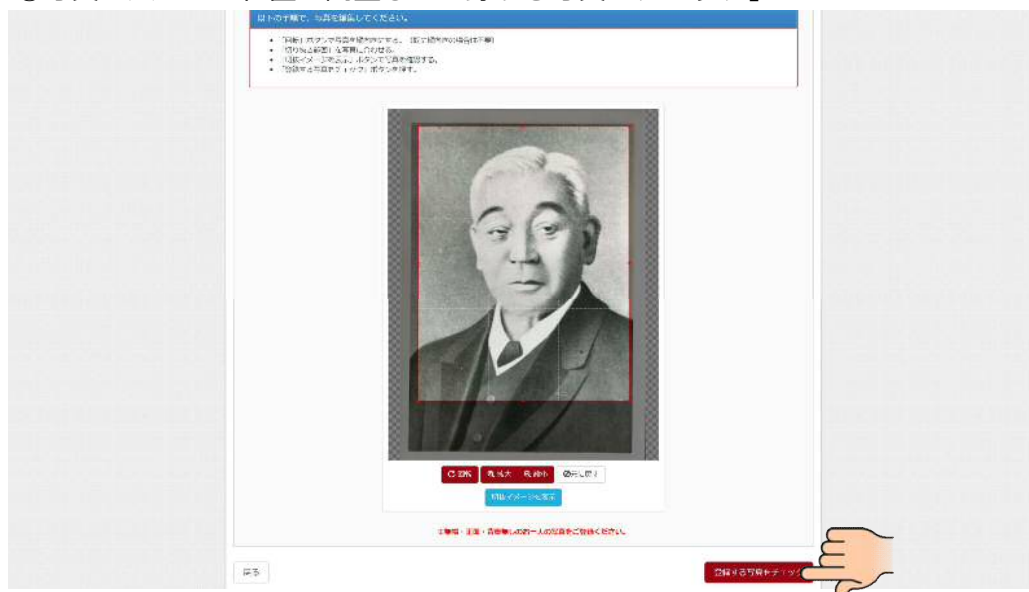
以下の手順で、写真を編集してください。

- 「回転」ボタンで写真を縦向きにする。（既に縦向きの場合は不要）
- 「切り取る範囲」を写真に合わせる。
- 「切取イメージを表示」ボタンで写真を確認する。
- 「登録する写真をチェック」ボタンを押す。

C 回転 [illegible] 拡大 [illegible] 縮小 やり直す

切取イメージを表示

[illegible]

戻る

登録する写真をチェック